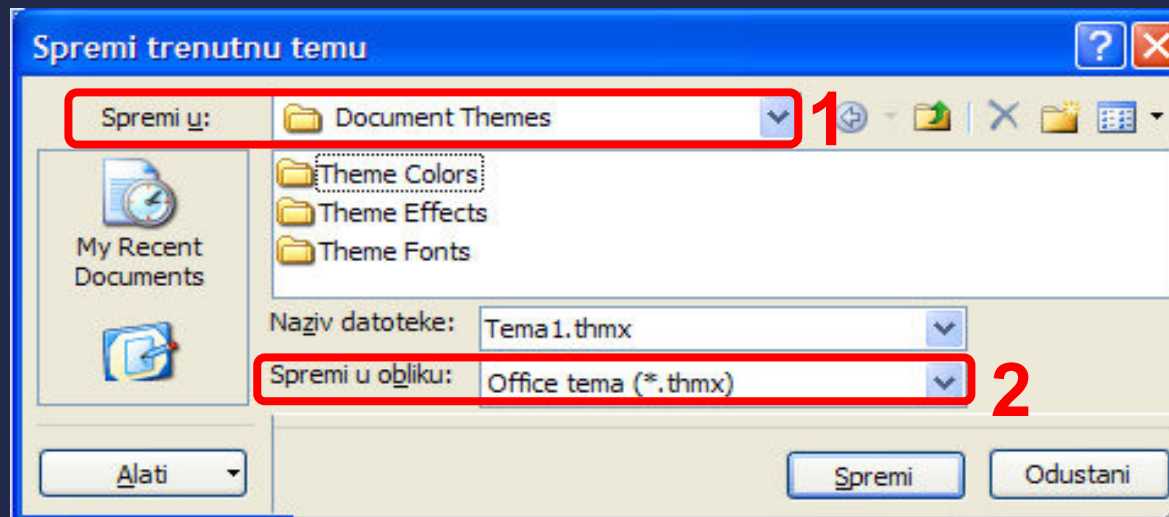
Spremi trenutnu temu

Spremi u: Document Themes

1

My Recent Documents

Theme Colors
Theme Effects
Theme Fonts

Naziv datoteke: Tema1.thmx

Spremi u obliku: Office tema (*.thmx)

2

Alati

Spremi

Odustani